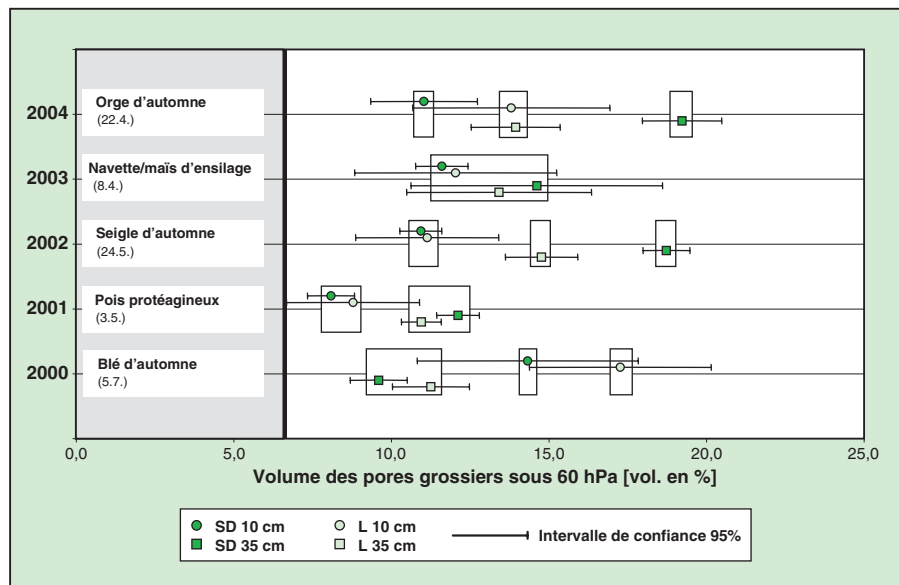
2004
Orge d'automne
(22.4.)

2003
Navette/maïs d'ensilage
(8.4.)

2002
Seigle d'automne
(24.5.)

2001
Pois protéagineux
(3.5.)

2000
Blé d'automne
(5.7.)

0,0
5,0
10,0
15,0
20,0
25,0

Volume des pores grossiers sous 60 hPa [vol. en %]

SD 10 cm
SD 35 cm
L 10 cm
L 35 cm
Intervalle de confiance 95%